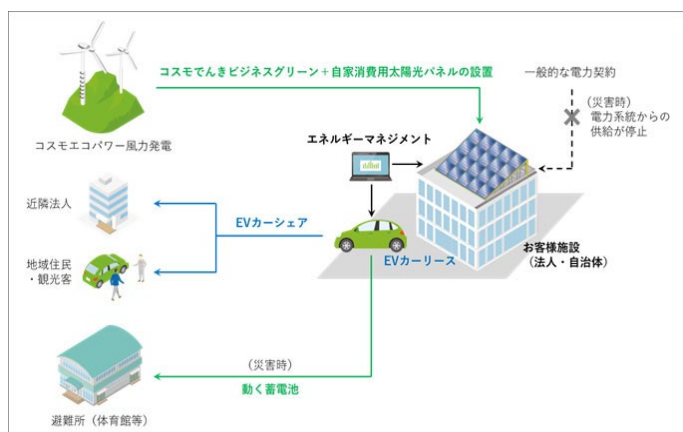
コスモでんきビジネスグリーン＋自家消費用太陽光パネルの設置

一般的な電力契約

（災害時）
電力系統からの
供給が停止

コスモエコパワー風力発電

エネルギーマネジメント

近隣法人

EVカーシェア

地域住民
・観光客

EVカーリース

お客様施設
（法人・自治体）

（災害時）
動く蓄電池

避難所（体育館等）